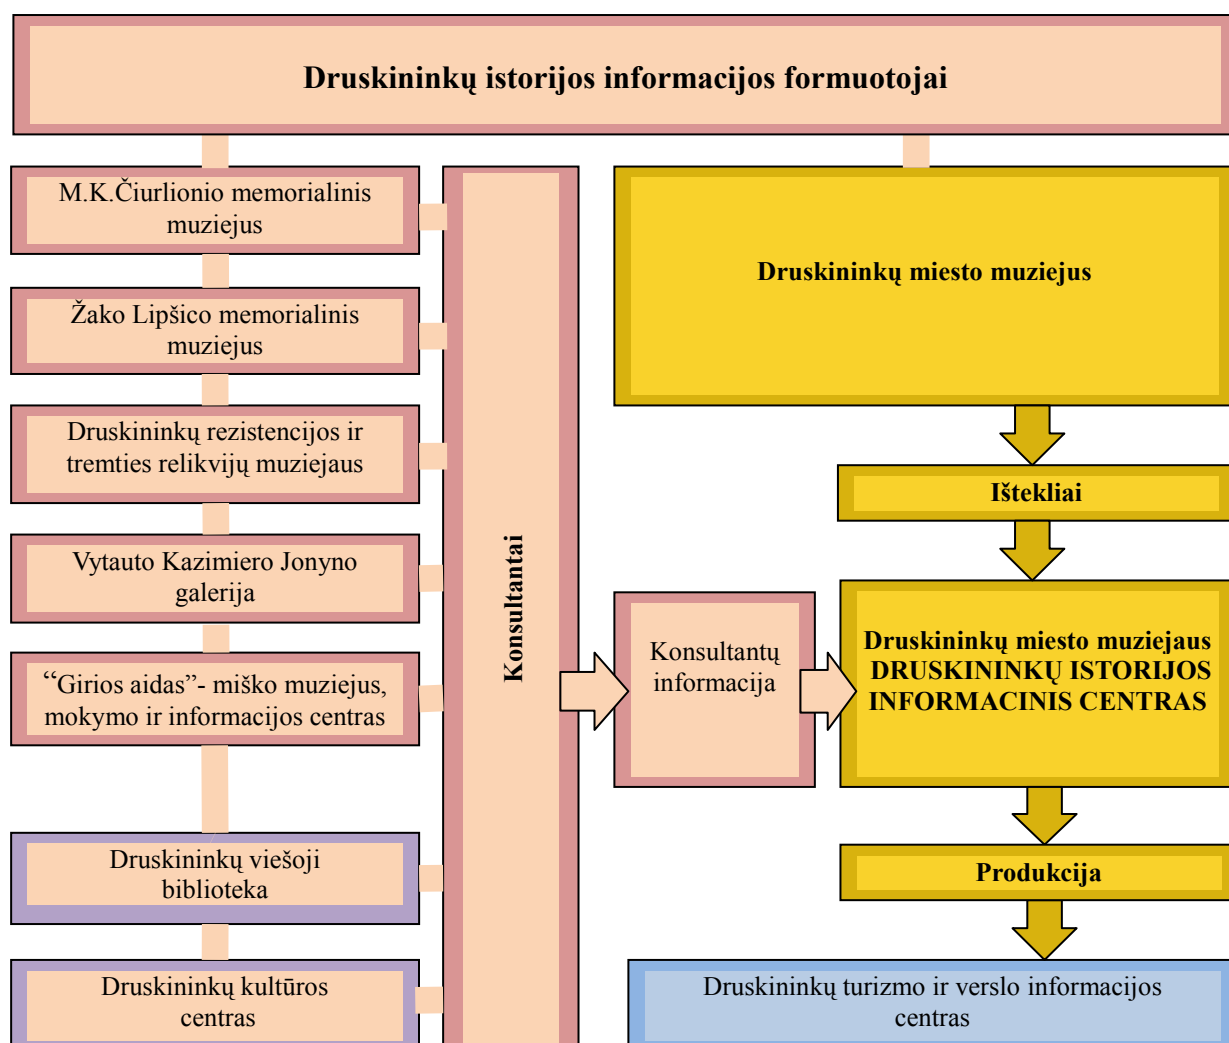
Druskininkų istorijos informacijos formuotojai

M.K.Čiurlionio memorialinis muziejus

Žako Lipšico memorialinis muziejus

Druskininkų rezistencijos ir tremties relikvijų muziejaus

Vytauto Kazimiero Jonyno galerija

“Girios aidas”- miško muziejus, mokymo ir informacijos centras

Druskininkų viešoji biblioteka

Druskininkų kultūros centras

Konsultantai

Druskininkų miesto muziejus

Ištekliai

Konsultantų informacija

Druskininkų miesto muziejaus DRUSKININKŲ ISTORIJOS INFORMACINIS CENTRAS

Produkcija

Druskininkų turizmo ir verslo informacijos centras